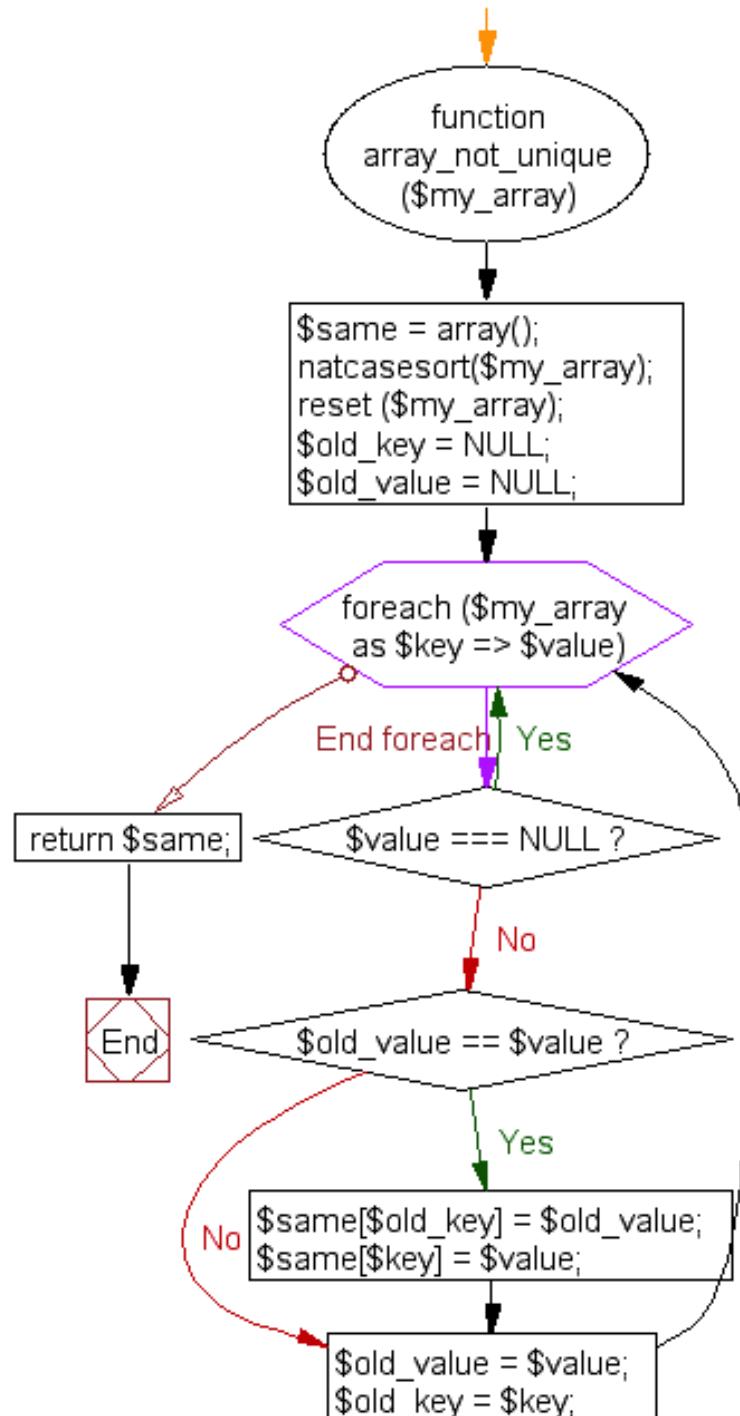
function array_not_unique ($my_array)

$same = array();
natcasesort($my_array);
reset ($my_array);
$old_key = NULL;
$old_value = NULL;

foreach ($my_array as $key => $value)

End foreach

Yes

return $same;

$value === NULL ?

No

End

$old_value == $value ?

Yes

No

$same[$old_key] = $old_value;
$same[$key] = $value;

$old_value = $value;
$old_key = $key;